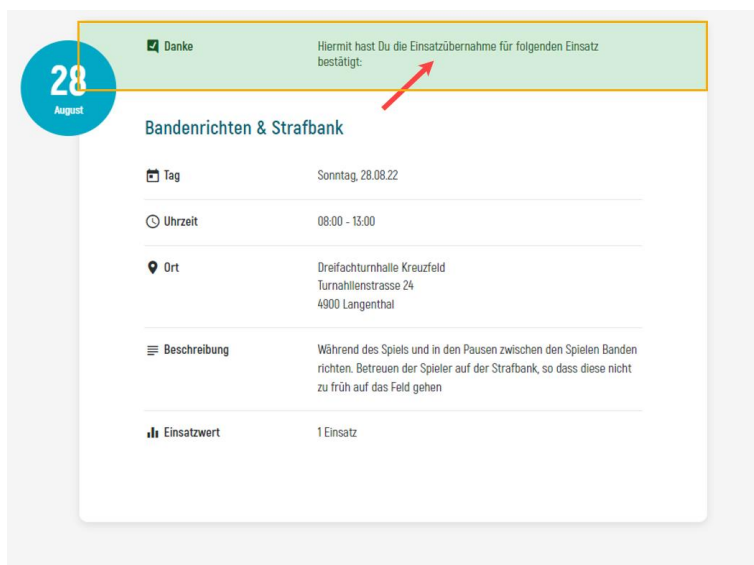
28
August

Danke

Hiermit hast Du die Einsatzübernahme für folgenden Einsatz bestätigt:

Bandenrichten & Strafbank

| | |
|---|---|
| Tag | Sonntag, 28.08.22 |
| Uhrzeit | 08:00 - 13:00 |
| Ort | Dreifachturnhalle Kreuzfeld<br>Turnhallenstrasse 24<br>4900 Langenthal |
| Beschreibung | Während des Spiels und in den Pausen zwischen den Spielen Banden richten. Betreuen der Spieler auf der Strafbank, so dass diese nicht zu früh auf das Feld gehen |
| Einsatzwert | 1 Einsatz |